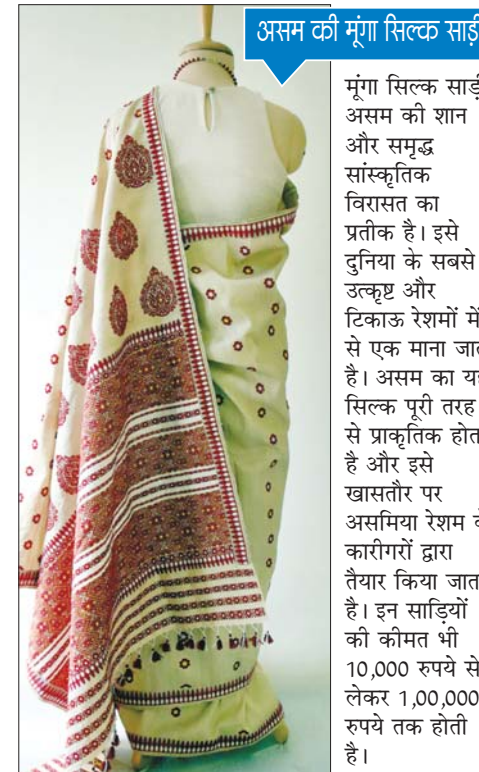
असम की मूंगा सिल्क साड़ी

मूंगा सिल्क साड़ी असम की शान और समृद्ध सांस्कृतिक विरासत का प्रतीक है। इसे दुनिया के सबसे उत्कृष्ट और टिकाऊ रेशमों में से एक माना जाता है। असम का यह सिल्क पूरी तरह से प्राकृतिक होता है और इसे खासतौर पर असमिया रेशम के कारीगरों द्वारा तैयार किया जाता है। इन साड़ियों की कीमत भी 10,000 रुपये से लेकर 1,00,000 रुपये तक होती है।